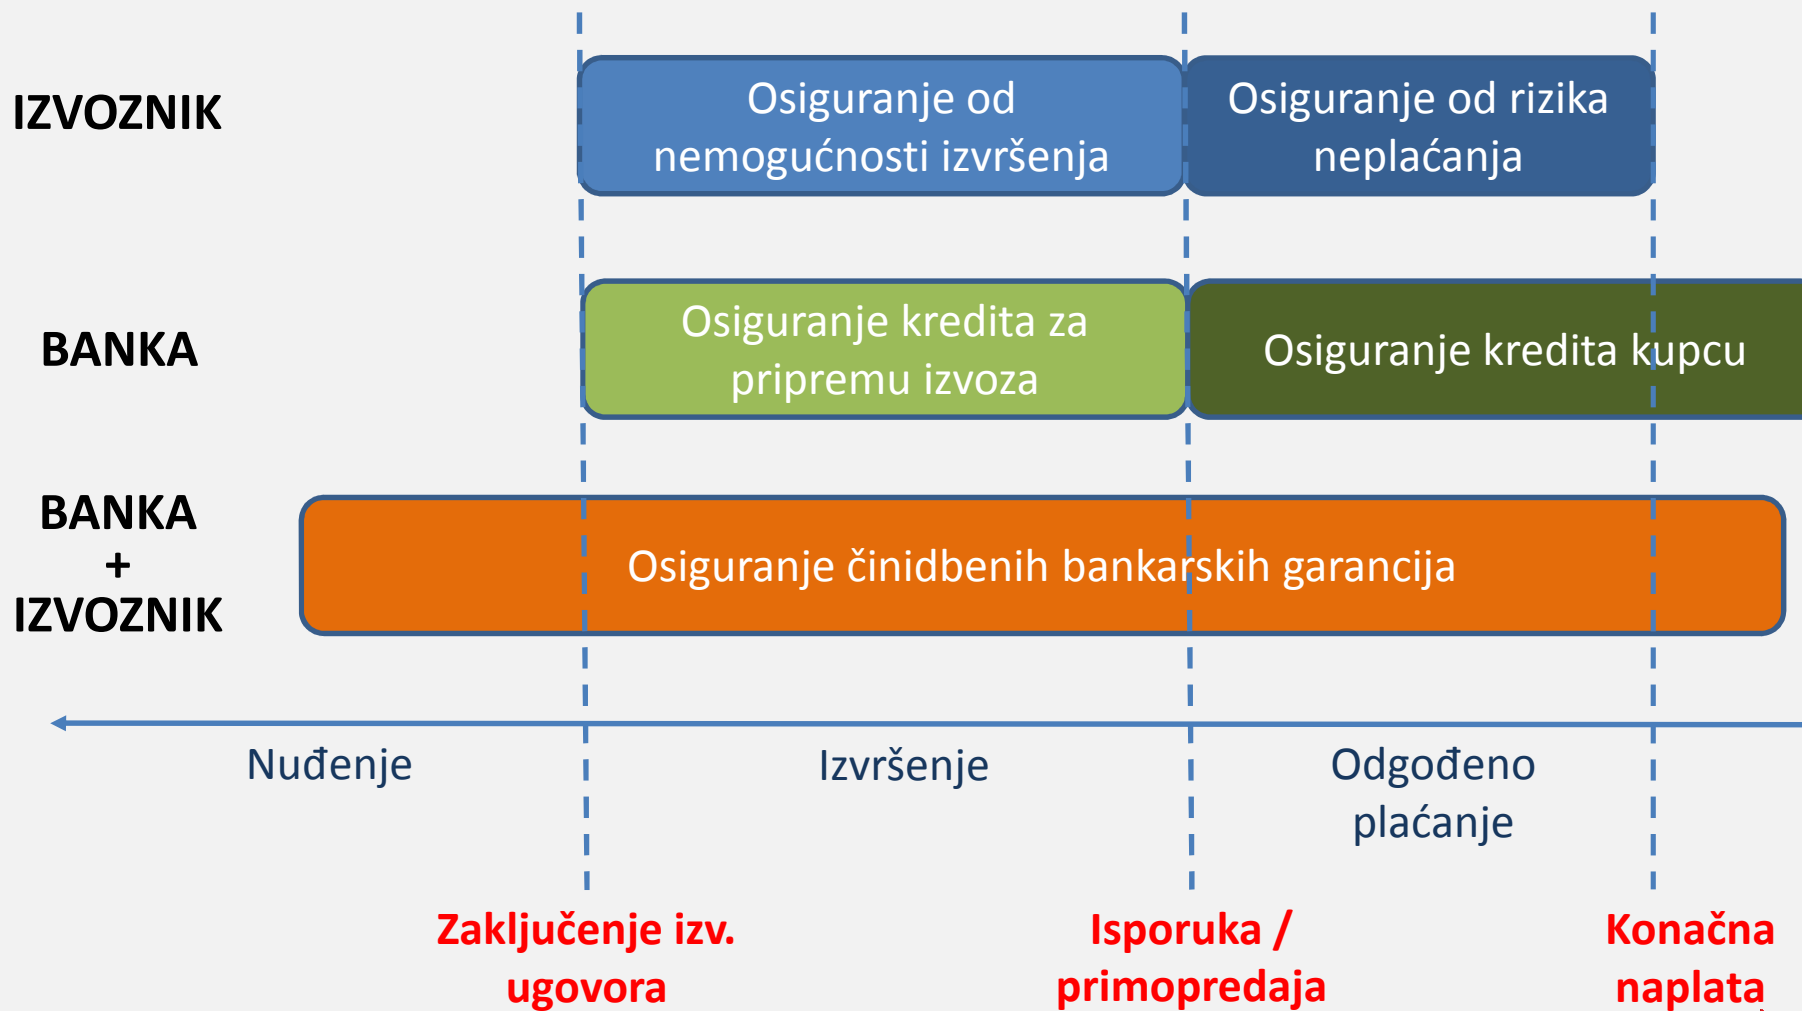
IZVOZNIK

Osiguranje od nemogućnosti izvršenja

Osiguranje od rizika neplaćanja

BANKA

Osiguranje kredita za pripremu izvoza

Osiguranje kredita kupcu

BANKA + IZVOZNIK

Osiguranje činidbenih bankarskih garancija

Nuđenje

Izvršenje

Odgođeno plaćanje

Zaključenje izv. ugovora

Isporuka / primopredaja

Konačna naplata